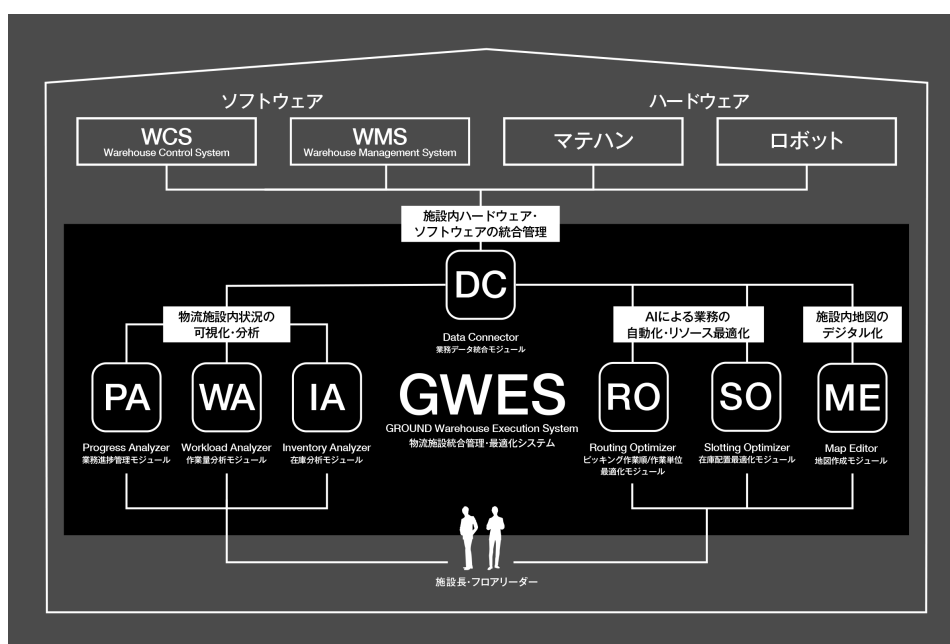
ソフトウェア

ハードウェア

WCS
Warehouse Control System

WMS
Warehouse Management System

マテハン

ロボット

施設内ハードウェア・
ソフトウェアの統合管理

DC

Data Connector
業務データ統合モジュール

物流施設内状況の
可視化・分析

AIによる業務の
自動化・リソース最適化

施設内地図の
デジタル化

PA

Progress Analyzer
業務進捗管理モジュール

WA

Workload Analyzer
作業量分析モジュール

IA

Inventory Analyzer
在庫分析モジュール

GWES
GROUND Warehouse Execution System
物流施設統合管理・最適化システム

RO

Routing Optimizer
ピッキング作業順/作業単位
最適化モジュール

SO

Slotting Optimizer
在庫配置最適化モジュール

ME

Map Editor
地図作成モジュール

施設長・フロアリーダー